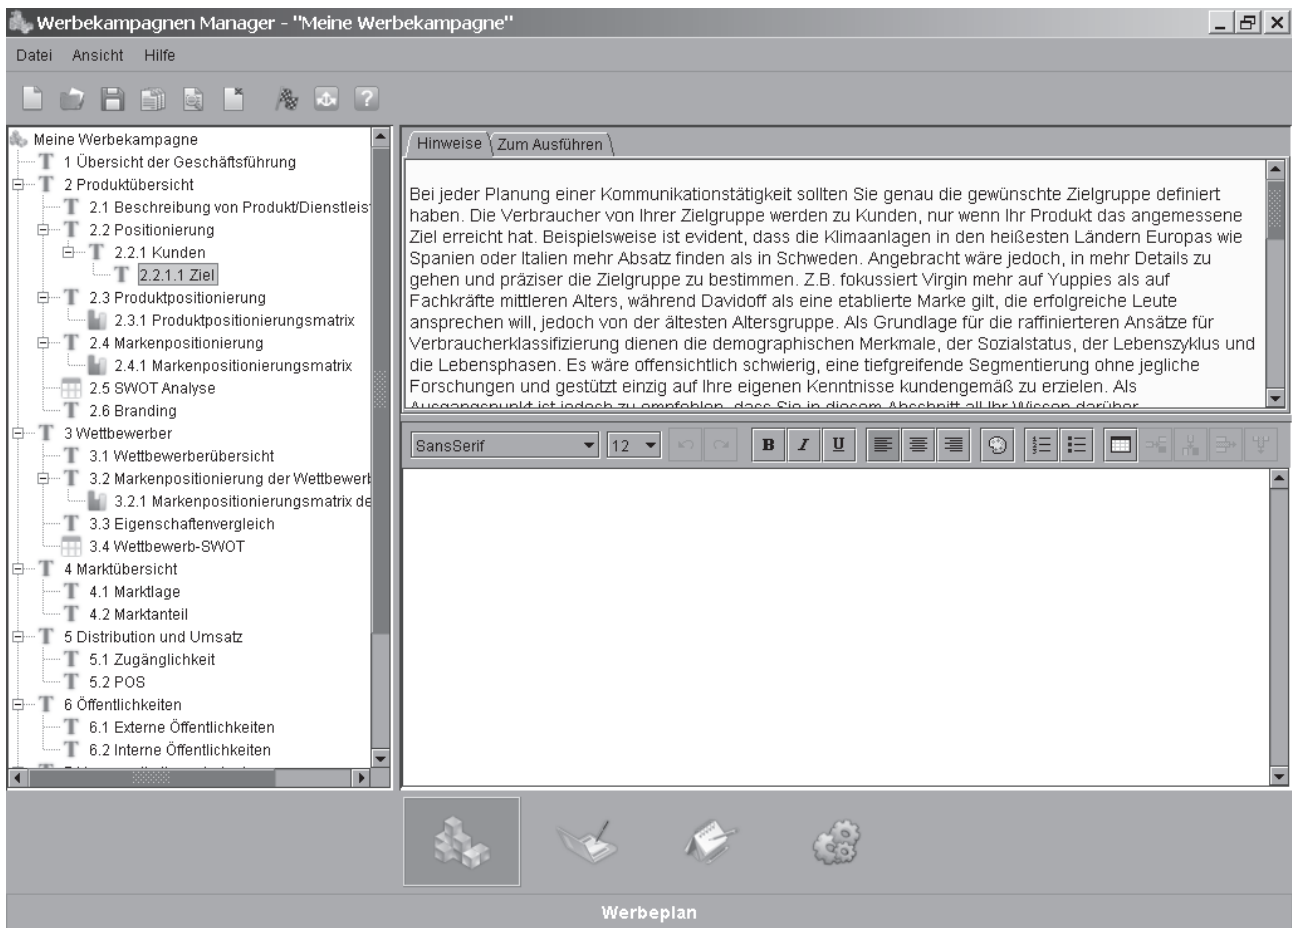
Werbekampagnen Manager - "Meine Werbekampagne"

Datei Ansicht Hilfe

Meine Werbekampagne
1 Übersicht der Geschäftsführung
2 Produktübersicht
2.1 Beschreibung von Produkt/Dienstleis
2.2 Positionierung
2.2.1 Kunden
2.2.1.1 Ziel
2.3 Produktpositionierung
2.3.1 Produktpositionierungsmatrix
2.4 Markenpositionierung
2.4.1 Markenpositionierungsmatrix
2.5 SWOT Analyse
2.6 Branding
3 Wettbewerber
3.1 Wettbewerberübersicht
3.2 Markenpositionierung der Wettbewerb
3.2.1 Markenpositionierungsmatrix de
3.3 Eigenschaftenvergleich
3.4 Wettbewerb-SWOT
4 Marktübersicht
4.1 Marktlage
4.2 Marktanteil
5 Distribution und Umsatz
5.1 Zugänglichkeit
5.2 POS
6 Öffentlichkeiten
6.1 Externe Öffentlichkeiten
6.2 Interne Öffentlichkeiten

Hinweise | Zum Ausführen

Bei jeder Planung einer Kommunikationstätigkeit sollten Sie genau die gewünschte Zielgruppe definiert haben. Die Verbraucher von Ihrer Zielgruppe werden zu Kunden, nur wenn Ihr Produkt das angemessene Ziel erreicht hat. Beispielsweise ist evident, dass die Klimaanlagen in den heißesten Ländern Europas wie Spanien oder Italien mehr Absatz finden als in Schweden. Angebracht wäre jedoch, in mehr Details zu gehen und präziser die Zielgruppe zu bestimmen. Z.B. fokussiert Virgin mehr auf Yuppies als auf Fachkräfte mittleren Alters, während Davidoff als eine etablierte Marke gilt, die erfolgreiche Leute ansprechen will, jedoch von der ältesten Altersgruppe. Als Grundlage für die raffinierteren Ansätze für Verbraucherklassifizierung dienen die demographischen Merkmale, der Sozialstatus, der Lebenszyklus und die Lebensphasen. Es wäre offensichtlich schwierig, eine tiefgreifende Segmentierung ohne jegliche Forschungen und gestützt einzig auf Ihre eigenen Kenntnisse kundengemäß zu erzielen. Als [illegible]

SansSerif 12 B I U

Werbeplan